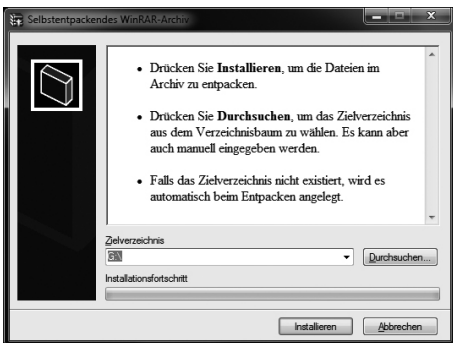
Selbstentpackendes WinRAR-Archiv

- Drücken Sie **Installieren**, um die Dateien im Archiv zu entpacken.
- Drücken Sie **Durchsuchen**, um das Zielverzeichnis aus dem Verzeichnisbaum zu wählen. Es kann aber auch manuell eingegeben werden.
- Falls das Zielverzeichnis nicht existiert, wird es automatisch beim Entpacken angelegt.

Zielverzeichnis
E:\
Durchsuchen...
Installationsfortschritt
Installieren
Abbrechen